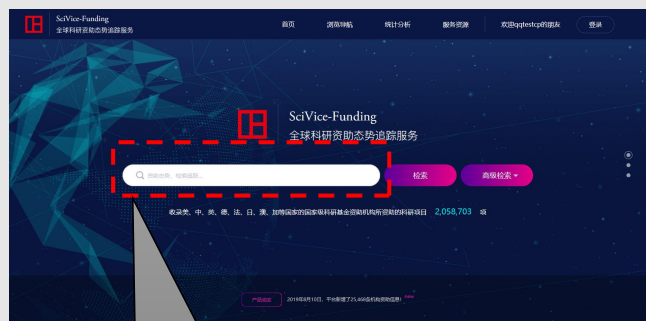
SciVice-Funding
全球科研资助态势追踪服务

首页
资助导航
统计分析
服务资源
欢迎qqtestcp的朋友
登录

SciVice-Funding
全球科研资助态势追踪服务

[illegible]

检索
高级检索

收录美、中、英、德、法、日、澳、加等国家的国家级科研基金资助机构所资助的科研项目 2,058,703 项

产品动态
2019年8月10日，平台新增了25,456条机构资助信息！ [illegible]